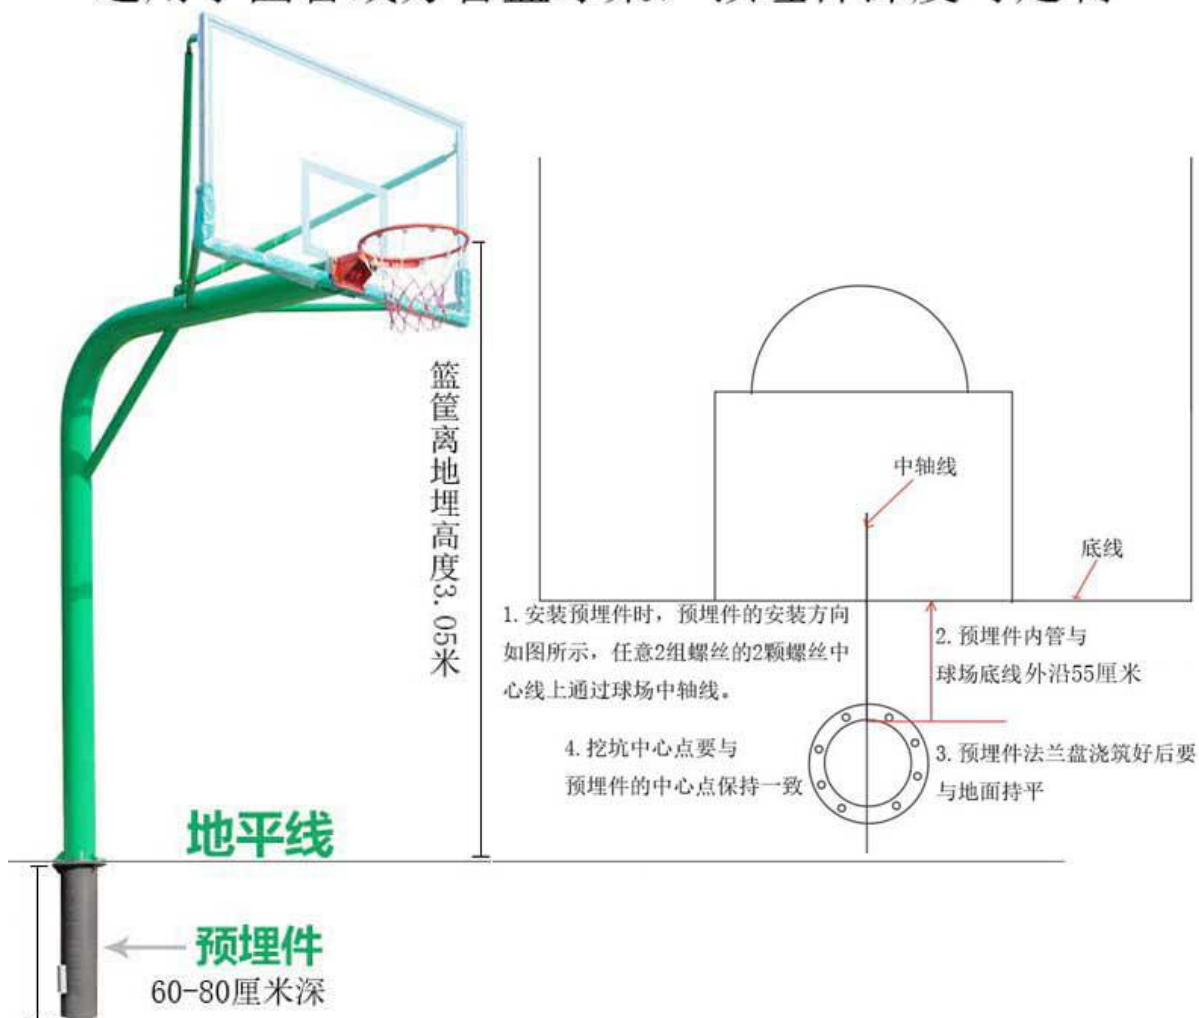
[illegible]

篮筐离地埋高度3.05米

中轴线

底线

1. 安装预埋件时，预埋件的安装方向如图所示，任意2组螺丝的2颗螺丝中心线上通过球场中轴线。

2. 预埋件内管与球场底线外沿55厘米

4. 挖坑中心点要与预埋件的中心点保持一致

3. 预埋件法兰盘浇筑好后要与地面持平

地平线

预埋件
60-80厘米深